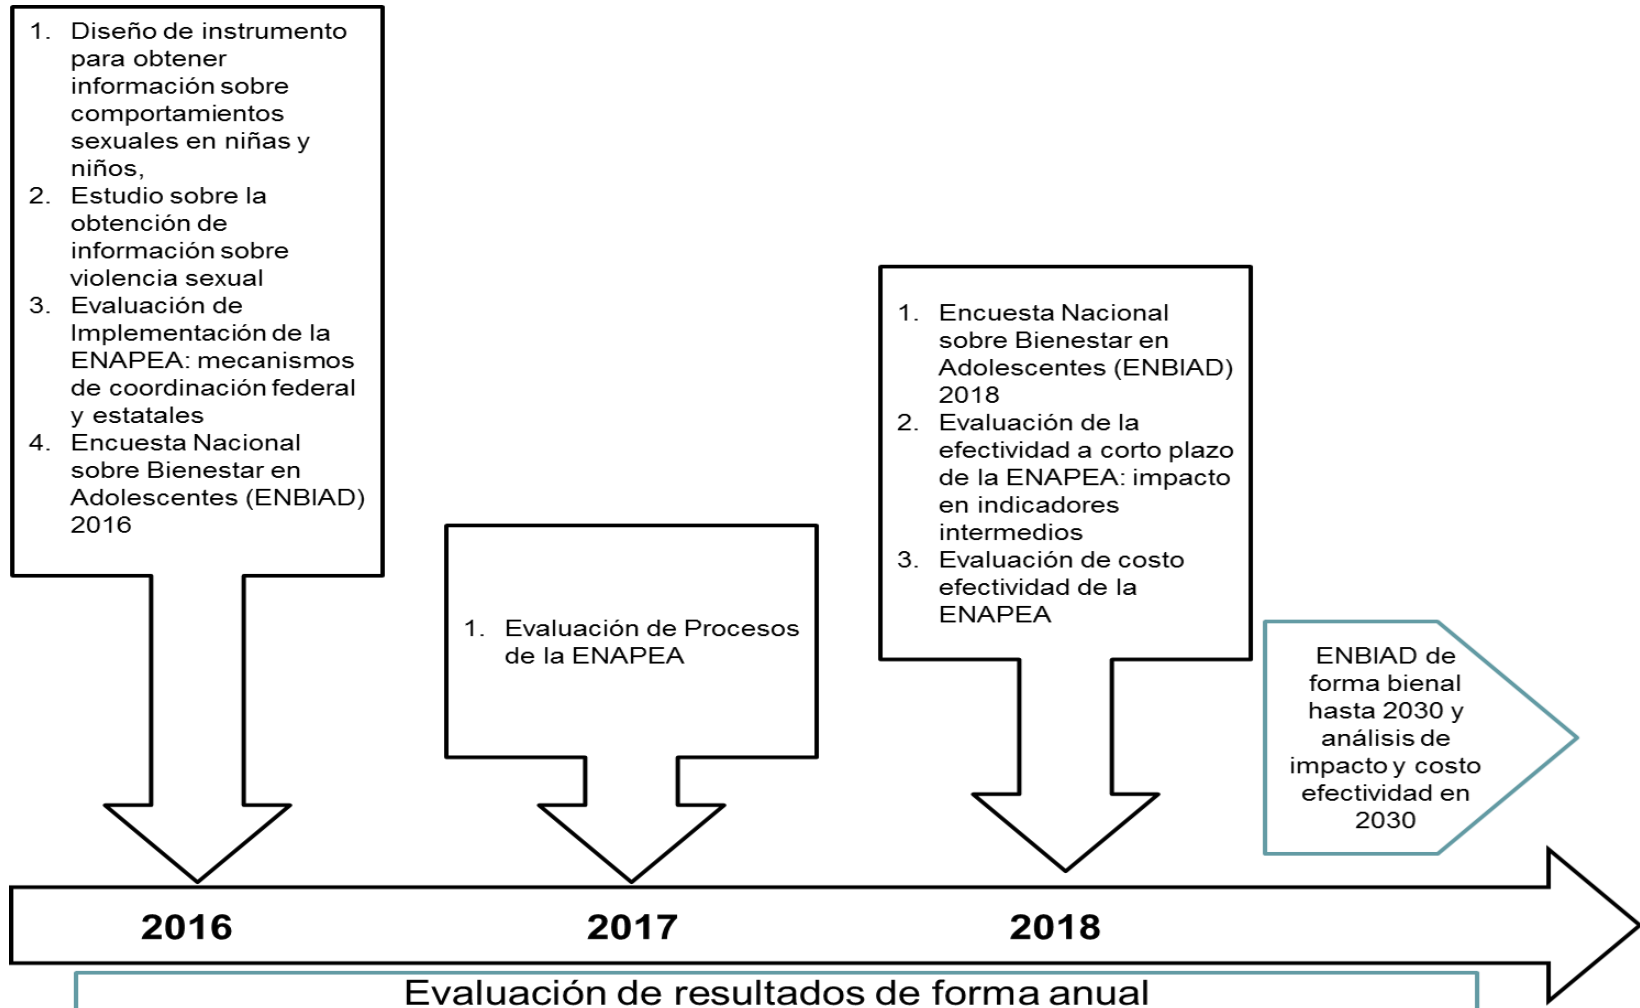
1. Diseño de instrumento para obtener información sobre comportamientos sexuales en niñas y niños,
2. Estudio sobre la obtención de información sobre violencia sexual
3. Evaluación de Implementación de la ENAPEA: mecanismos de coordinación federal y estatales
4. Encuesta Nacional sobre Bienestar en Adolescentes (ENBIAD) 2016

1. Evaluación de Procesos de la ENAPEA

1. Encuesta Nacional sobre Bienestar en Adolescentes (ENBIAD) 2018
2. Evaluación de la efectividad a corto plazo de la ENAPEA: impacto en indicadores intermedios
3. Evaluación de costo efectividad de la ENAPEA

ENBIAD de forma bienal hasta 2030 y análisis de impacto y costo efectividad en 2030

2016

2017

2018

Evaluación de resultados de forma anual